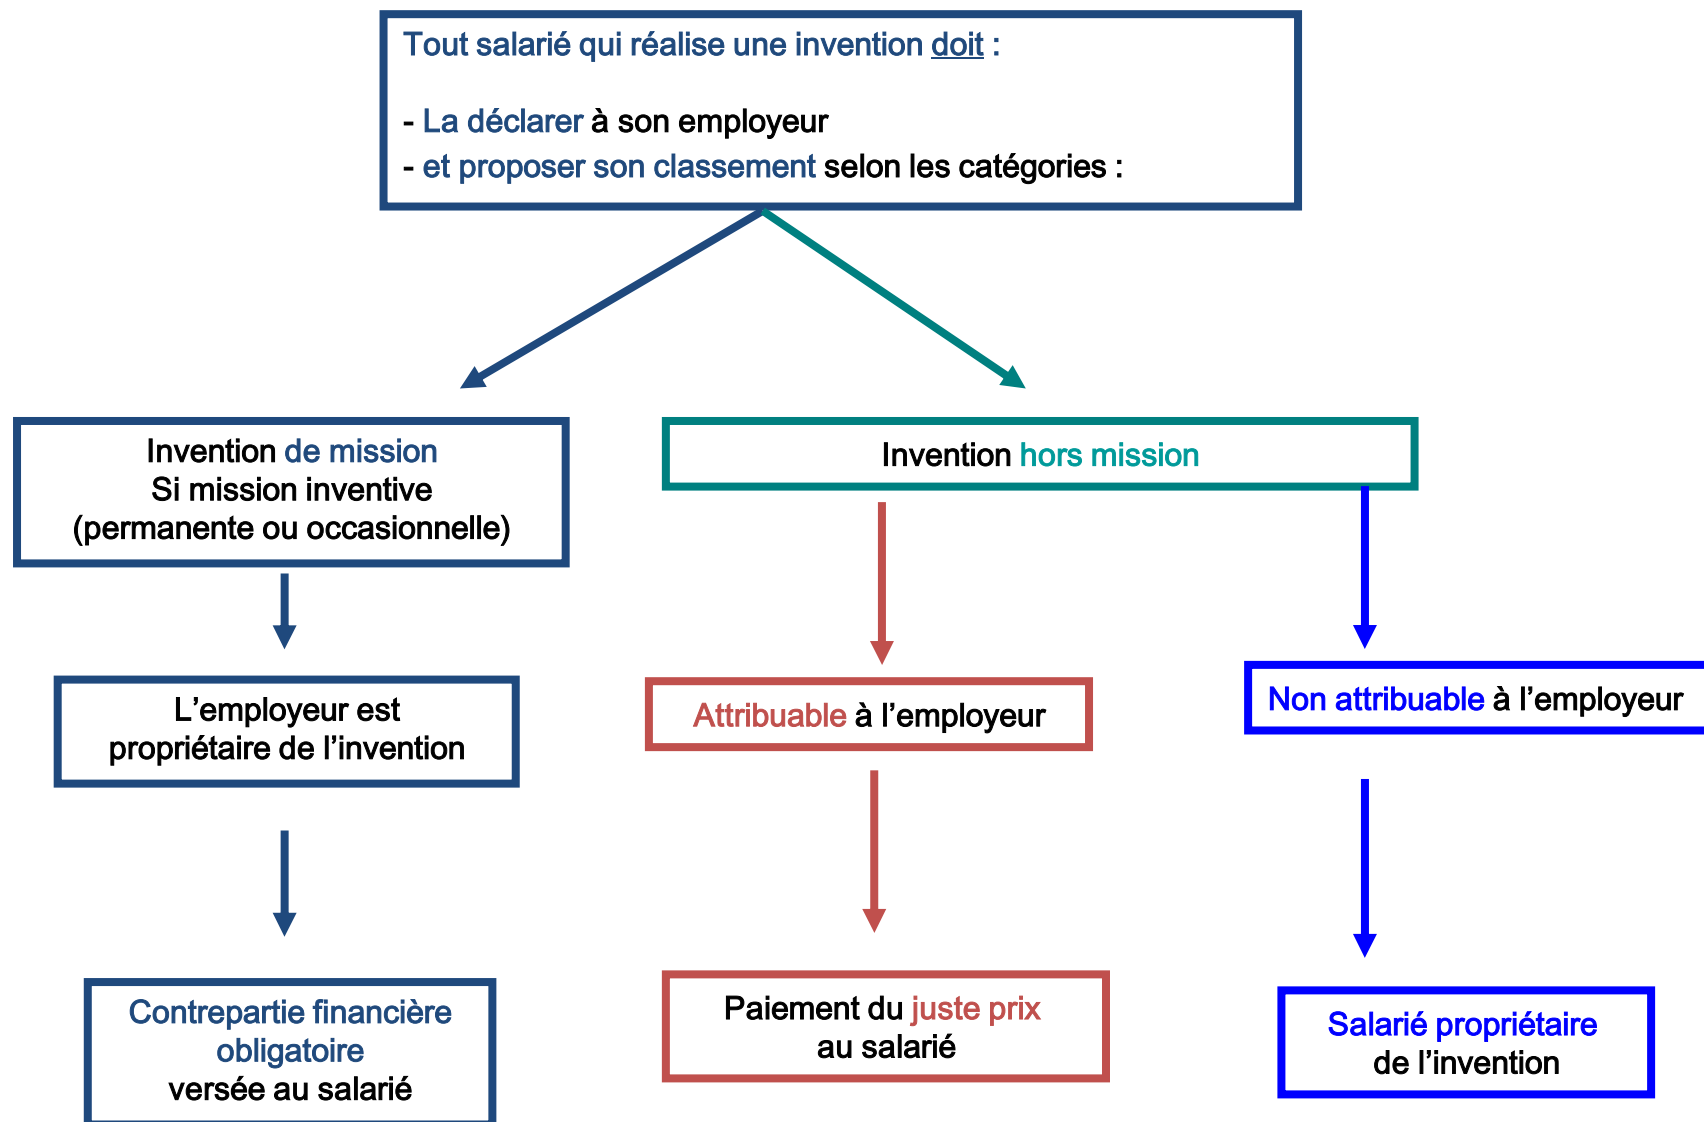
Tout salarié qui réalise une invention doit :

- La déclarer à son employeur
- et proposer son classement selon les catégories :

Invention de mission
Si mission inventive
(permanente ou occasionnelle)

Invention hors mission

L’employeur est propriétaire de l’invention

Attribuable à l’employeur

Non attribuable à l’employeur

Contrepartie financière obligatoire versée au salarié

Paiement du juste prix au salarié

Salarié propriétaire de l’invention